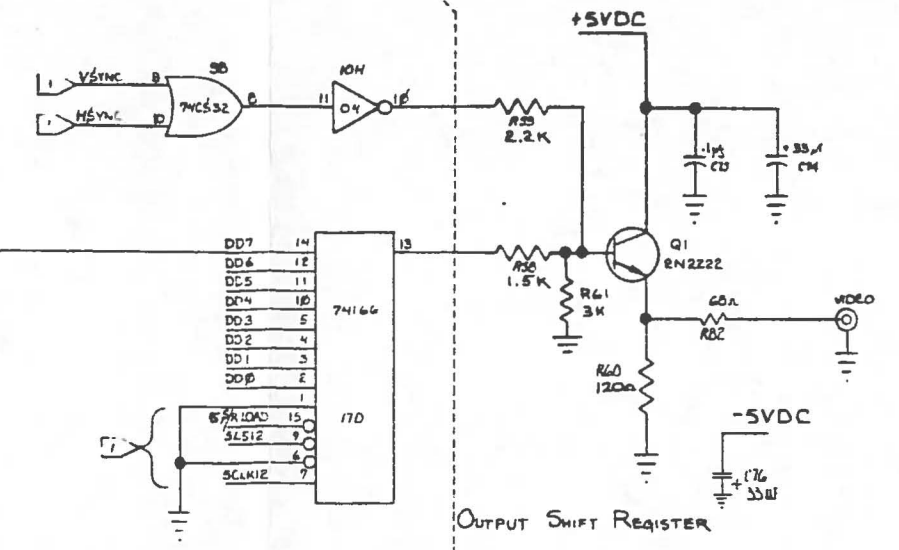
+5VDC

1 VSYNC 9
1 HSYNC 10
9B
74CS32
8
10H
11 04 10
R59
2.2K
.1µf C13
+33µf C14

DD7 14
DD6 12
DD5 11
DD4 10
DD3 5
DD2 4
DD1 3
DD0 2
1
74166
13
R56
1.5K
R61
3K
Q1
2N2222
68Ω
R82
VIDEO

SR LOAD 15
SLS12 9
6
SCLK12 7
17D
1

R60
120Ω

-5VDC
+ C76
33µf

Output Shift Register